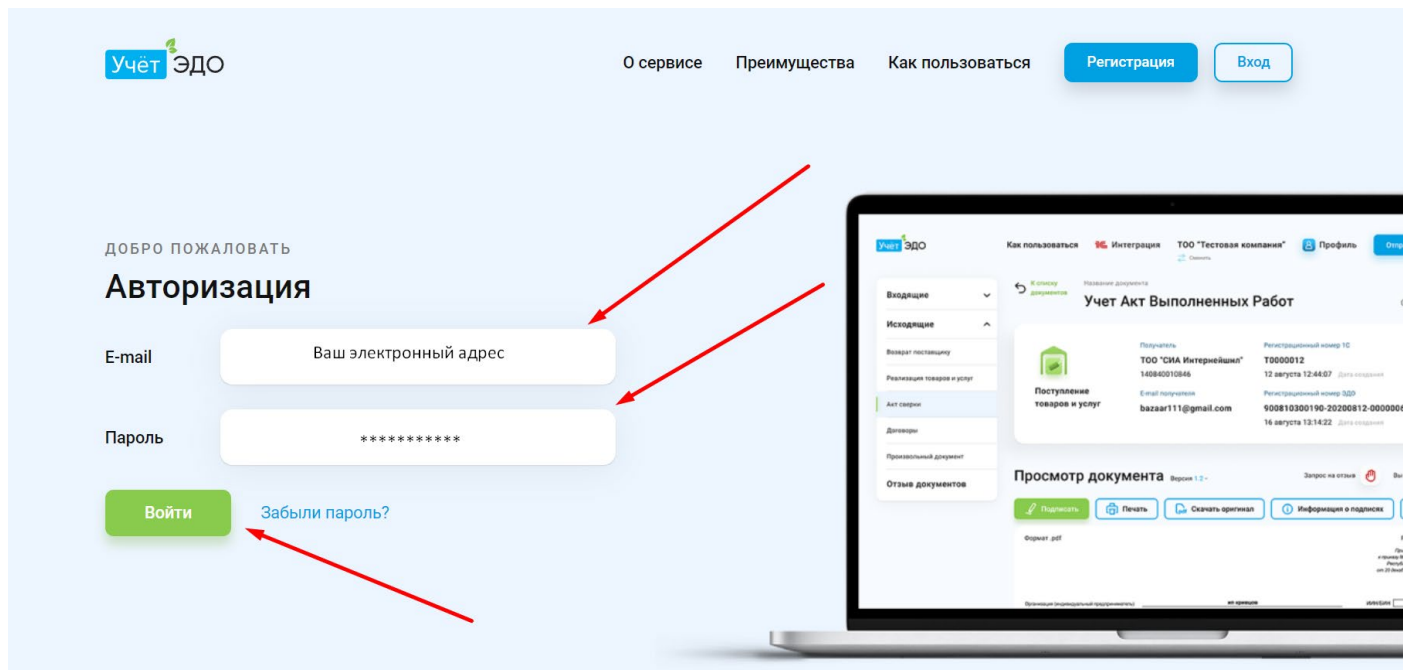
Учёт ЭДО

О сервисе Преимущества Как пользоваться Регистрация Вход

ДОБРО ПОЖАЛОВАТЬ
Авторизация

E-mail Ваш электронный адрес

Пароль **********

Войти Забыли пароль?

Учет ЭДО Как пользоваться Интеграция ТОО "Тестовая компания" Профиль

Входящие
Исходящие
Возврат поставщику
Реализация товаров и услуг
Акт сверки
Договоры
Произвольный документ
Отзыв документов

К списку документов
Название документа
Учет Акт Выполненных Работ

Поступление товаров и услуг

Получатель
ТОО "СИА Интернейшнл"
140840010846
E-mail получателя
bazaar111@gmail.com

Регистрационный номер 1С
T0000012
12 августа 12:44:07 Дата создания
Регистрационный номер ЭДО
900810300190-20200812-000000
16 августа 13:14:22 Дата создания

Просмотр документа Версия 1.2
Запрос на отзыв

Подписать Печать Скачать оригинал Информация о подписях

Формат .pdf